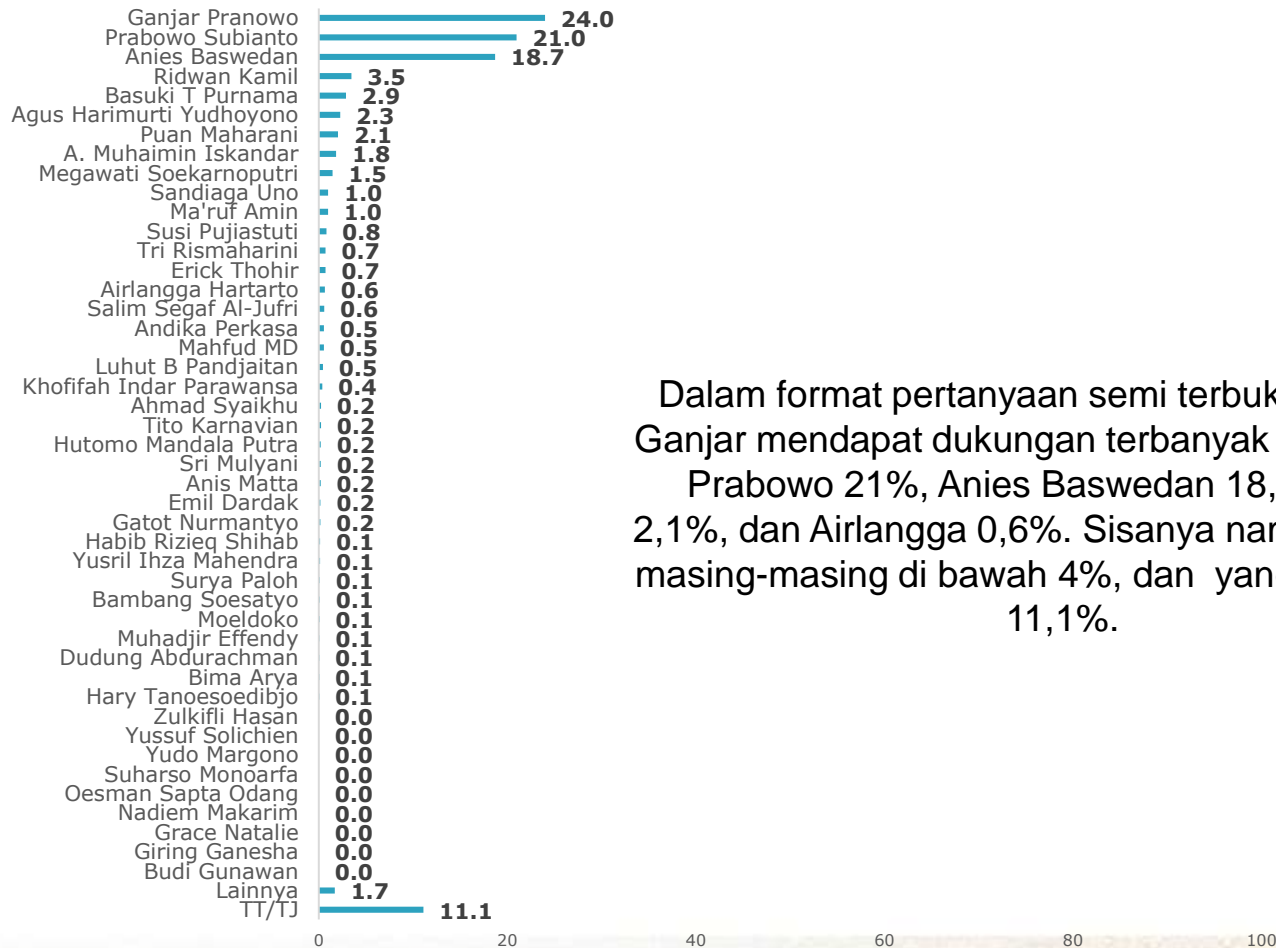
Ganjar Pranowo 24.0
Prabowo Subianto 21.0
Anies Baswedan 18.7
Ridwan Kamil 3.5
Basuki T Purnama 2.9
Agus Harimurti Yudhoyono 2.3
Puan Maharani 2.1
A. Muhaimin Iskandar 1.8
Megawati Soekarnoputri 1.5
Sandiaga Uno 1.0
Ma'ruf Amin 1.0
Susi Pujiastuti 0.8
Tri Rismaharini 0.7
Erick Thohir 0.7
Airlangga Hartarto 0.6
Salim Segaf Al-Jufri 0.6
Andika Perkasa 0.5
Mahfud MD 0.5
Luhut B Pandjaitan 0.5
Khofifah Indar Parawansa 0.4
Ahmad Syaikhu 0.2
Tito Karnavian 0.2
Hutomo Mandala Putra 0.2
Sri Mulyani 0.2
Anis Matta 0.2
Emil Dardak 0.2
Gatot Nurmantyo 0.2
Habib Rizieq Shihab 0.1
Yusril Ihza Mahendra 0.1
Surya Paloh 0.1
Bambang Soesatyo 0.1
Moeldoko 0.1
Muhadjir Effendy 0.1
Dudung Abdurachman 0.1
Bima Arya 0.1
Hary Tanoesoedibjo 0.1
Zulkifli Hasan 0.0
Yussuf Solichien 0.0
Yudo Margono 0.0
Suharso Monoarfa 0.0
Oesman Sapta Odang 0.0
Nadiem Makarim 0.0
Grace Natalie 0.0
Giring Ganesha 0.0
Budi Gunawan 0.0
Lainnya 1.7
TT/TJ 11.1

0 20 40 60 80 100

Dalam format pertanyaan semi terbuk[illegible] Ganjar mendapat dukungan terbanyak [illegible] Prabowo 21%, Anies Baswedan 18,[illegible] 2,1%, dan Airlangga 0,6%. Sisanya nar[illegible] masing-masing di bawah 4%, dan yan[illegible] 11,1%.